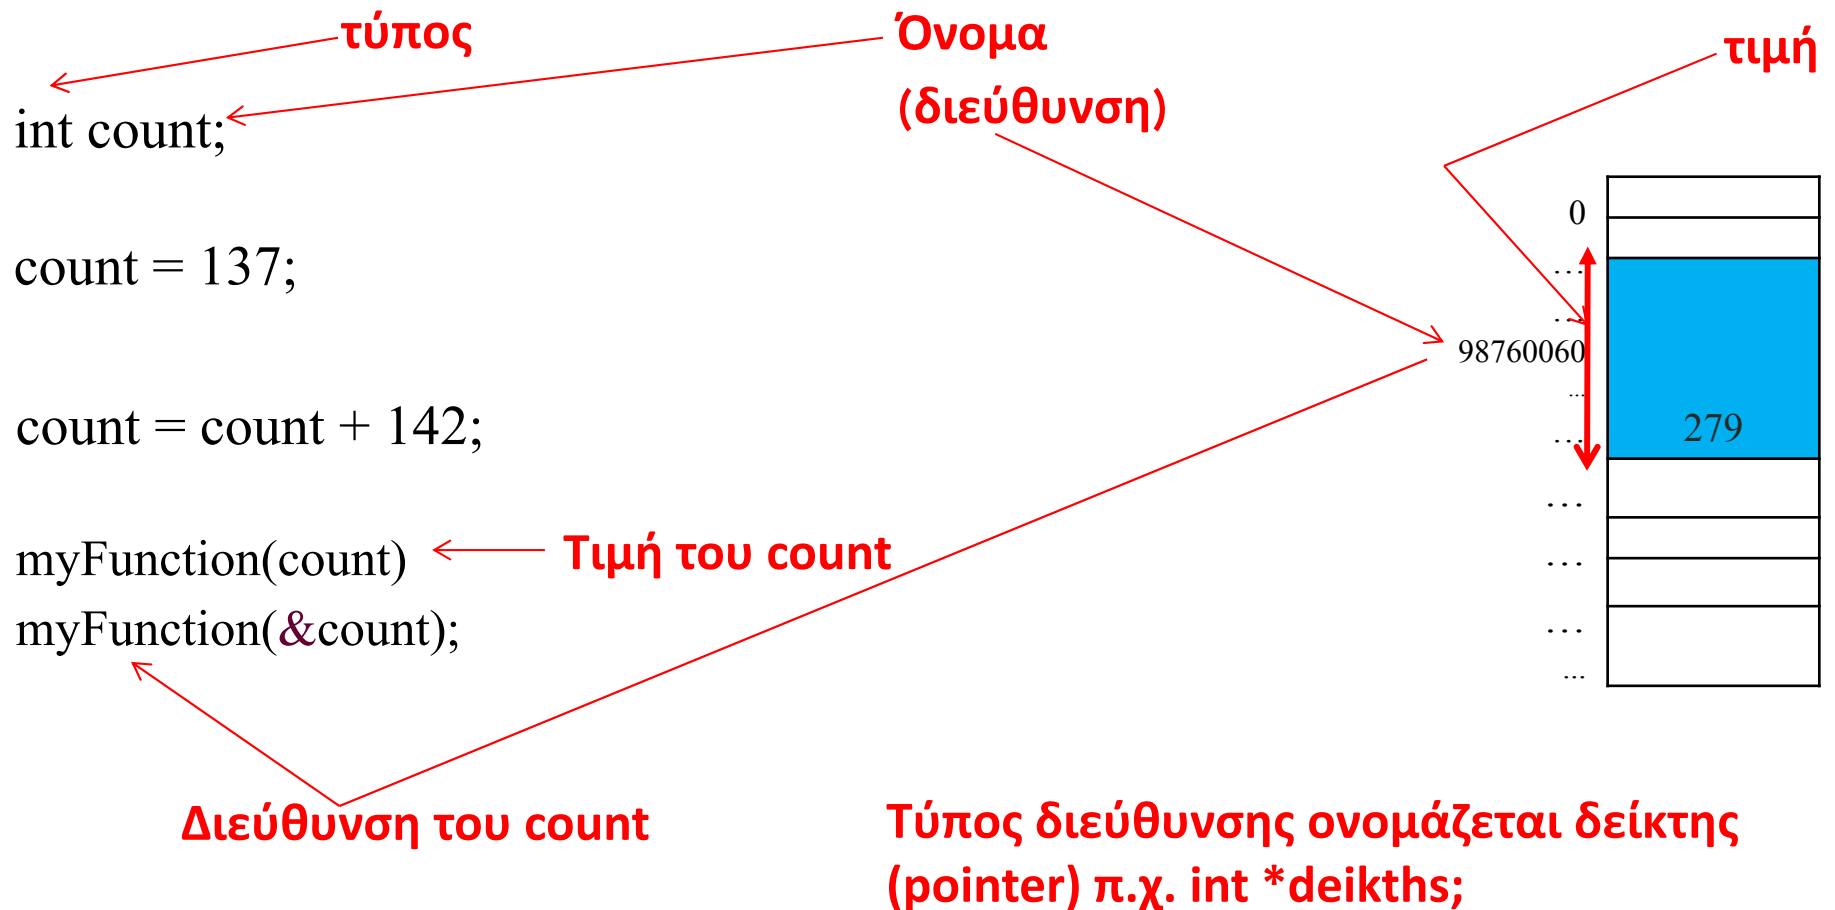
τύπος

Όνομα (διεύθυνση)

τιμή

int count;

count = 137;

count = count + 142;

myFunction(count)

Τιμή του count

myFunction(&count);

0

...

...

98760060

...

...

279

...

...

...

...

Διεύθυνση του count

Τύπος διεύθυνσης ονομάζεται δείκτης (pointer) π.χ. int *deikths;